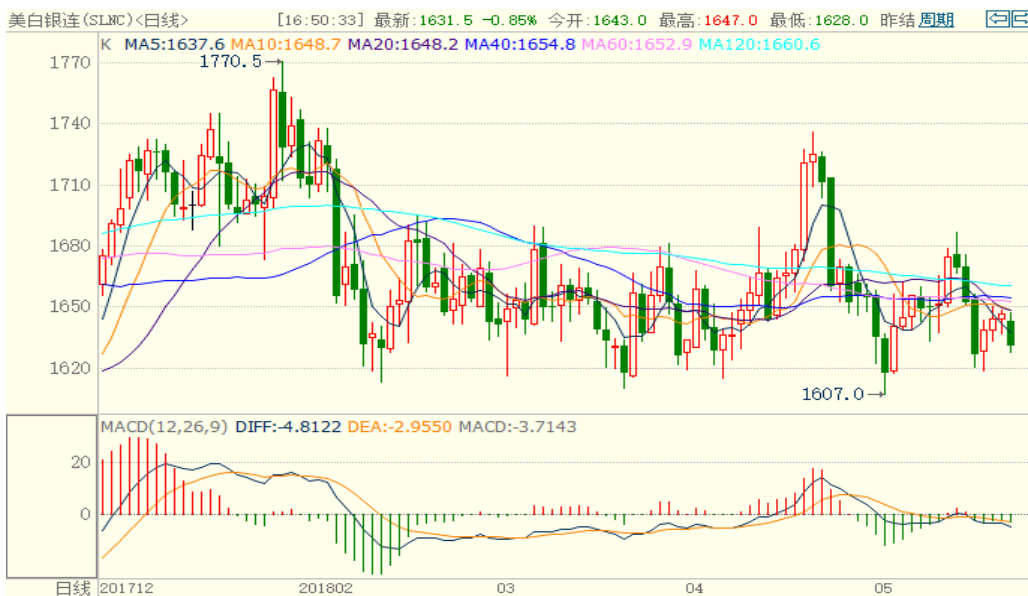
美白银连(SLNC)<日线>　[16:50:33] 最新:1631.5 -0.85% 今开:1643.0 最高:1647.0 最低:1628.0 昨结 周期

K MA5:1637.6 MA10:1648.7 MA20:1648.2 MA40:1654.8 MA60:1652.9 MA120:1660.6

1770.5

1770
1740
1710
1680
1650
1620

1607.0

MACD(12,26,9) DIFF:-4.8122 DEA:-2.9550 MACD:-3.7143

20
0
-20

日线 201712 201802 03 04 05